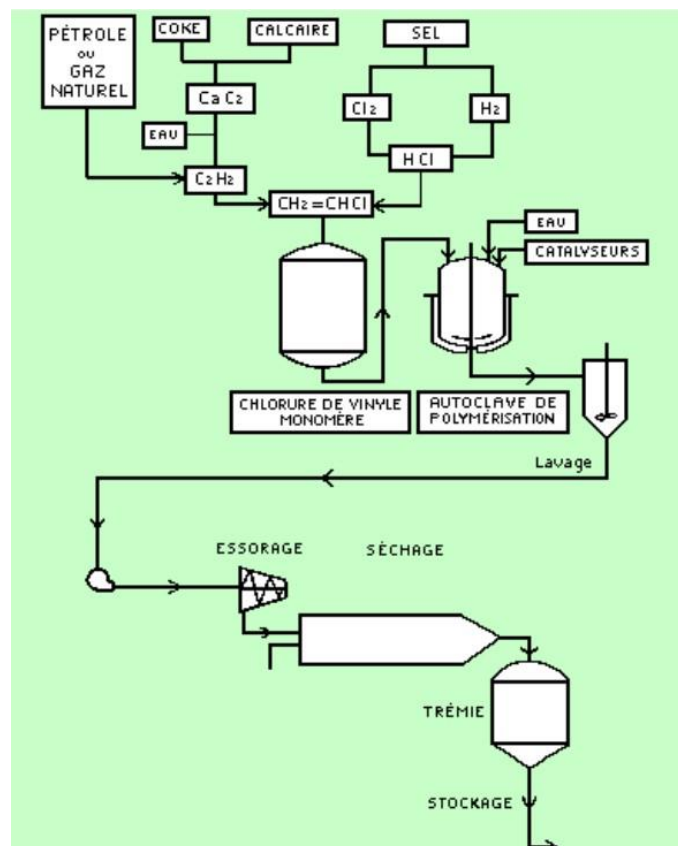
PÉTROLE ou GAZ NATUREL

COKE

CALCAIRE

SEL

$CaC_2$

EAU

$Cl_2$

$H_2$

$HCl$

$C_2H_2$

$CH_2=CHCl$

EAU

CATALYSEURS

CHLORURE DE VINYLE MONOMÈRE

AUTOCLAVE DE POLYMÉRISATION

Lavage

ESSORAGE

SÉCHAGE

TRÉMIE

STOCKAGE